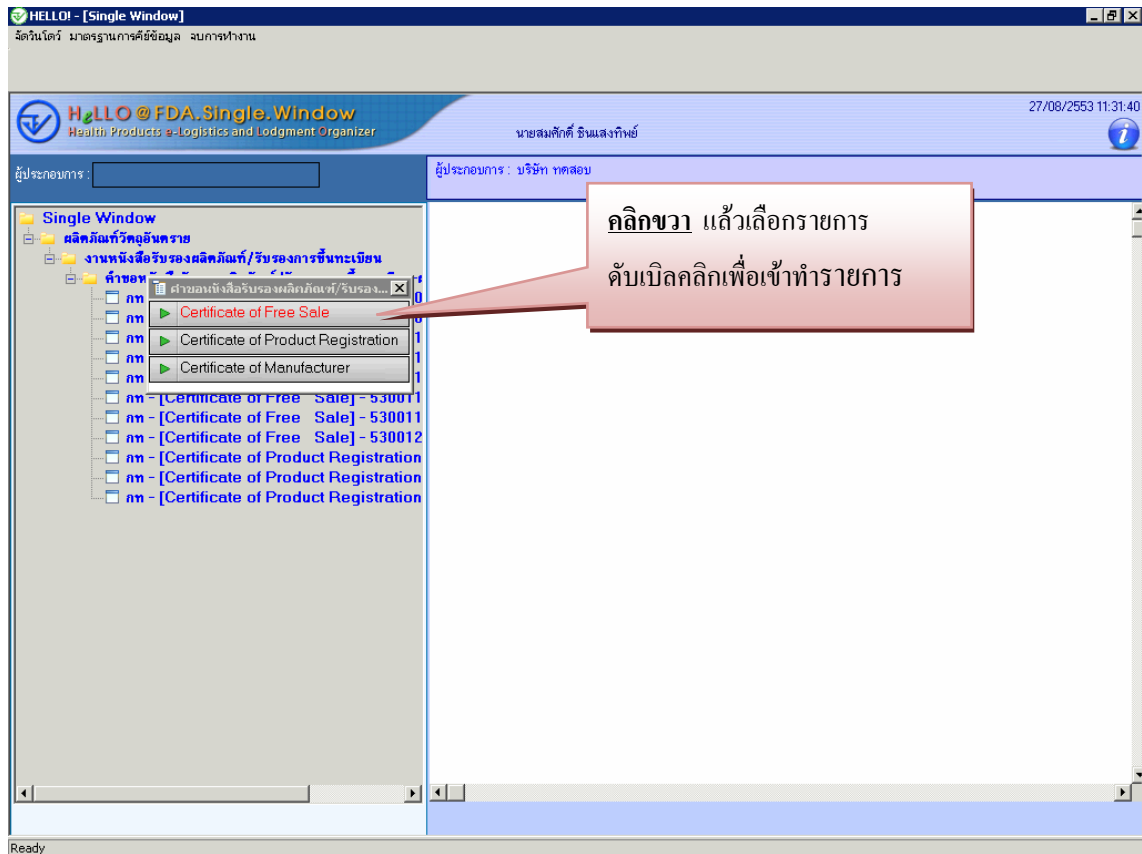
HELLO! - [Single Window]
จัดวินโดว์ มาตรฐานการคีย์ข้อมูล จบการทำงาน

HeLLO@FDA.Single.Window
Health Products e-Logistics and Lodgment Organizer
นายสมศักดิ์ ชินแสงทิพย์
27/08/2553 11:31:40

ผู้ประกอบการ :
ผู้ประกอบการ : บริษัท ทดสอบ

Single Window
ผลิตภัณฑ์วัตถุอันตราย
งานหนังสือรับรองผลิตภัณฑ์/รับรองการขึ้นทะเบียน
คำขอ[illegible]
คำขอหนังสือรับรองผลิตภัณฑ์/รับรอง...
Certificate of Free Sale
Certificate of Product Registration
Certificate of Manufacturer
กท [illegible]
กท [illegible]
กท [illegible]
กท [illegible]
กท - [Certificate of Free Sale] - 530011
กท - [Certificate of Free Sale] - 530011
กท - [Certificate of Free Sale] - 530012
กท - [Certificate of Product Registration
กท - [Certificate of Product Registration
กท - [Certificate of Product Registration

คลิกขวา แล้วเลือกรายการ
ดับเบิลคลิกเพื่อเข้าทำรายการ

Ready